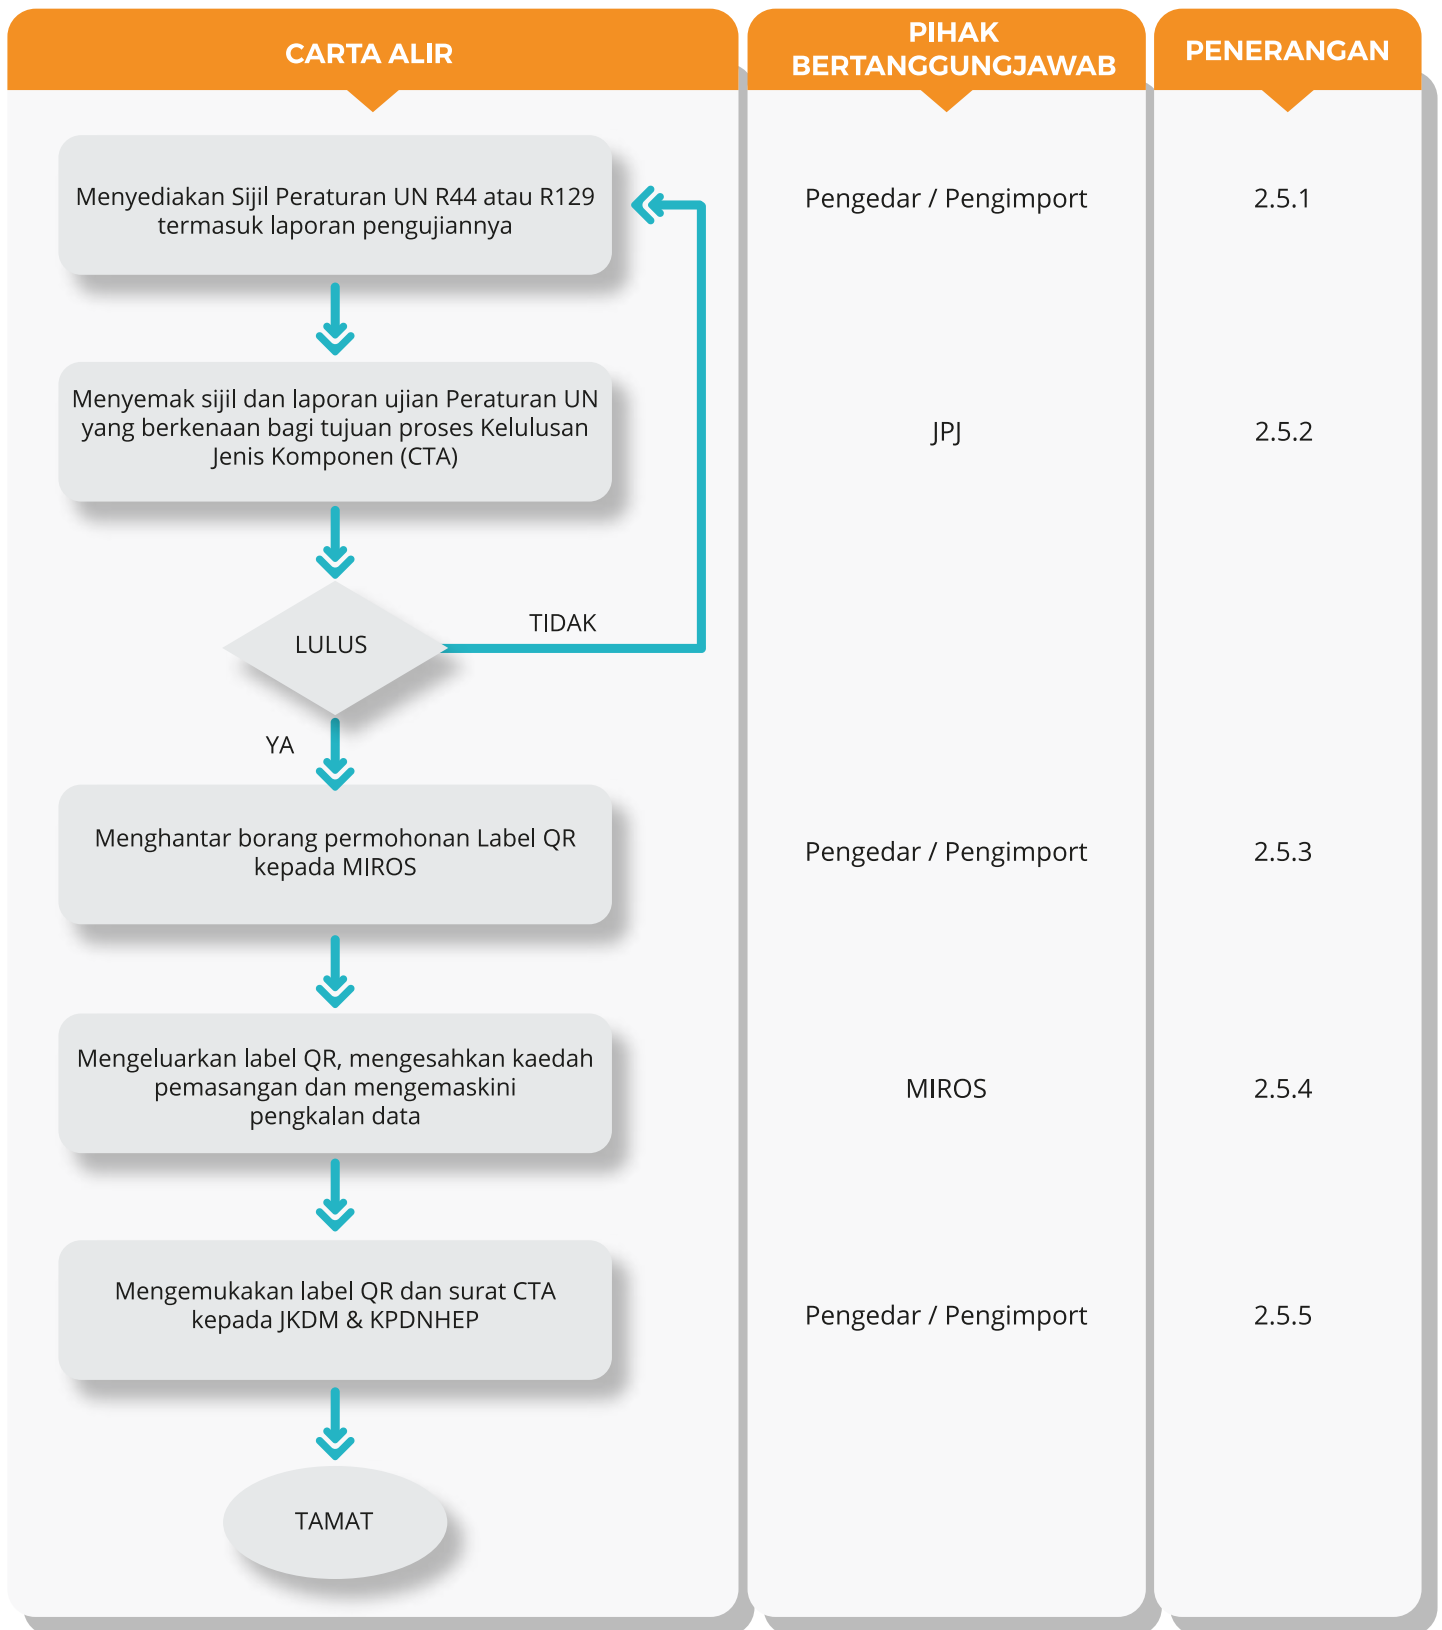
| CARTA ALIR | PIHAK BERTANGGUNGJAWAB | PENERANGAN |
|---|---|---|
| Menyediakan Sijil Peraturan UN R44 atau R129 termasuk laporan pengujiannya | Pengedar / Pengimport | 2.5.1 |
| Menyemak sijil dan laporan ujian Peraturan UN yang berkenaan bagi tujuan proses Kelulusan Jenis Komponen (CTA) | JPJ | 2.5.2 |
| LULUS — TIDAK / YA | | |
| Menghantar borang permohonan Label QR kepada MIROS | Pengedar / Pengimport | 2.5.3 |
| Mengeluarkan label QR, mengesahkan kaedah pemasangan dan mengemaskini pengkalan data | MIROS | 2.5.4 |
| Mengemukakan label QR dan surat CTA kepada JKDM & KPDNHEP | Pengedar / Pengimport | 2.5.5 |
| TAMAT | | |